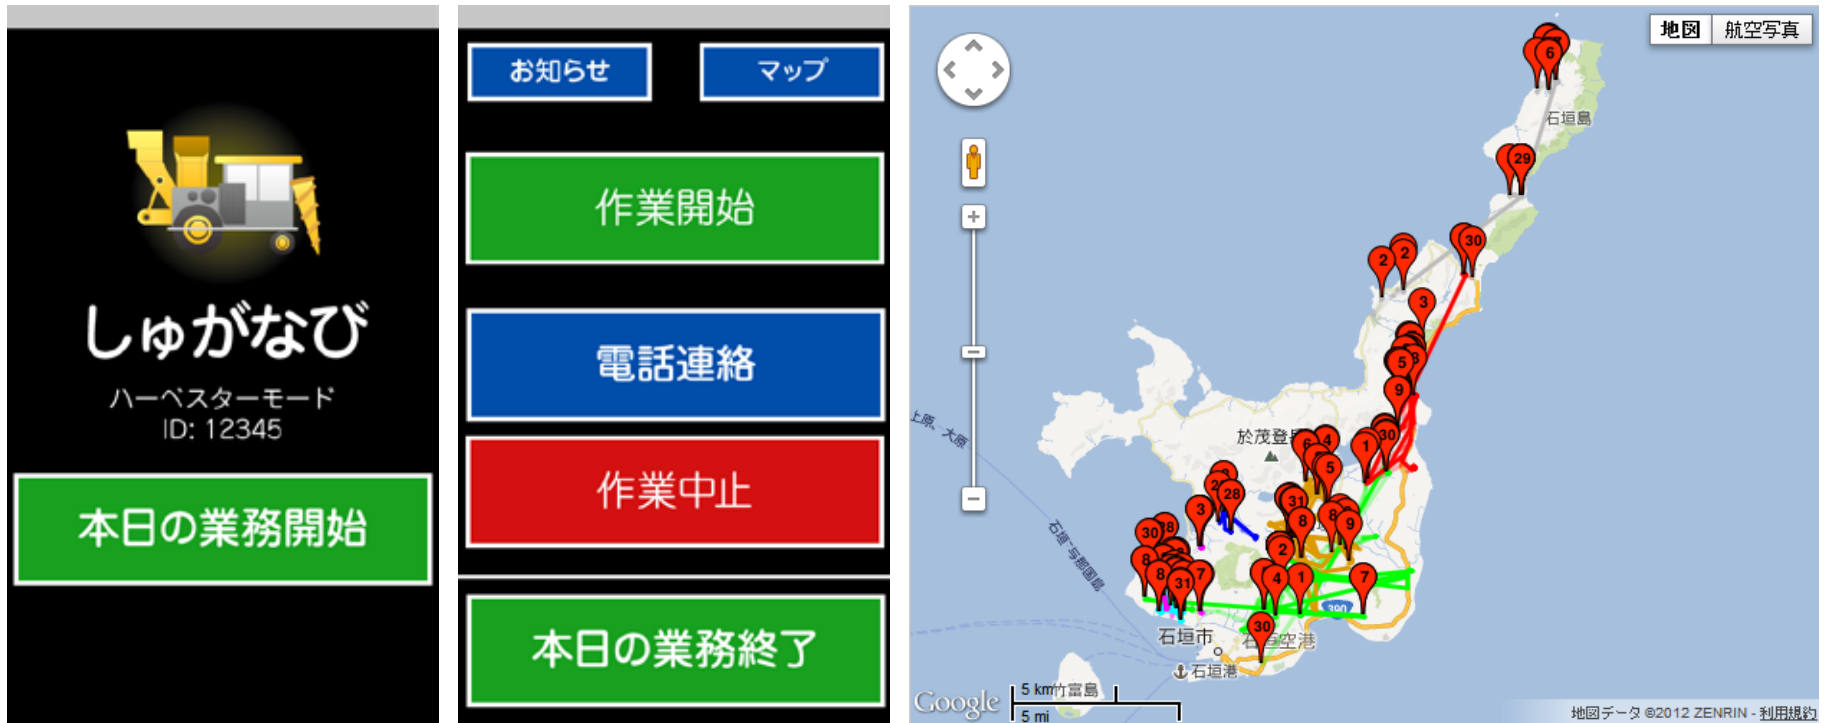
しゅがなび
ハーベスターモード
ID: 12345

本日の業務開始

お知らせ

マップ

作業開始

電話連絡

作業中止

本日の業務終了

地図 航空写真

6
石垣島
29
30
2 2
3
5
9
30
1
於茂登岳
6 4
5
3
28
3
31
8
9
30 8
8
7
31
2
4 1
7
390
30
石垣市
石垣空港
石垣港
上原、大原
石垣 - 与那国島
竹富島
5 km
5 mi
Google
地図データ ©2012 ZENRIN - 利用規約